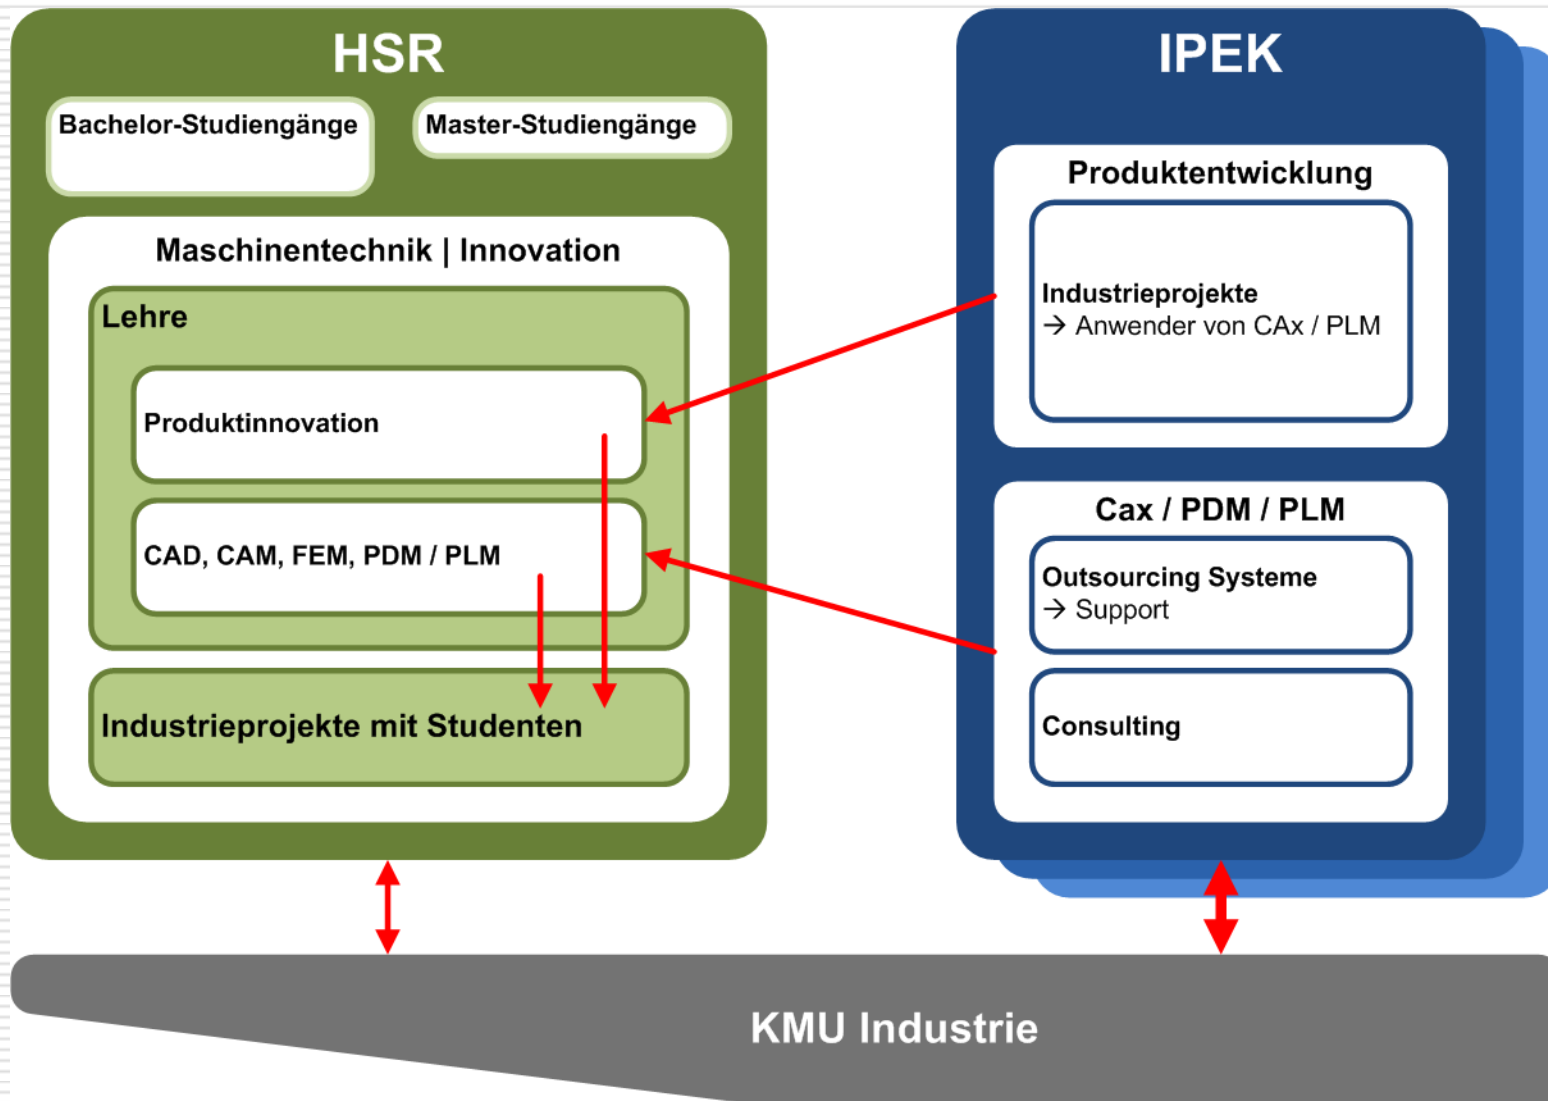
HSR

Bachelor-Studiengänge

Master-Studiengänge

Maschinentechnik | Innovation

Lehre

Produktinnovation

CAD, CAM, FEM, PDM / PLM

Industrieprojekte mit Studenten

IPEK

Produktentwicklung

Industrieprojekte
→ Anwender von CAx / PLM

Cax / PDM / PLM

Outsourcing Systeme
→ Support

Consulting

KMU Industrie